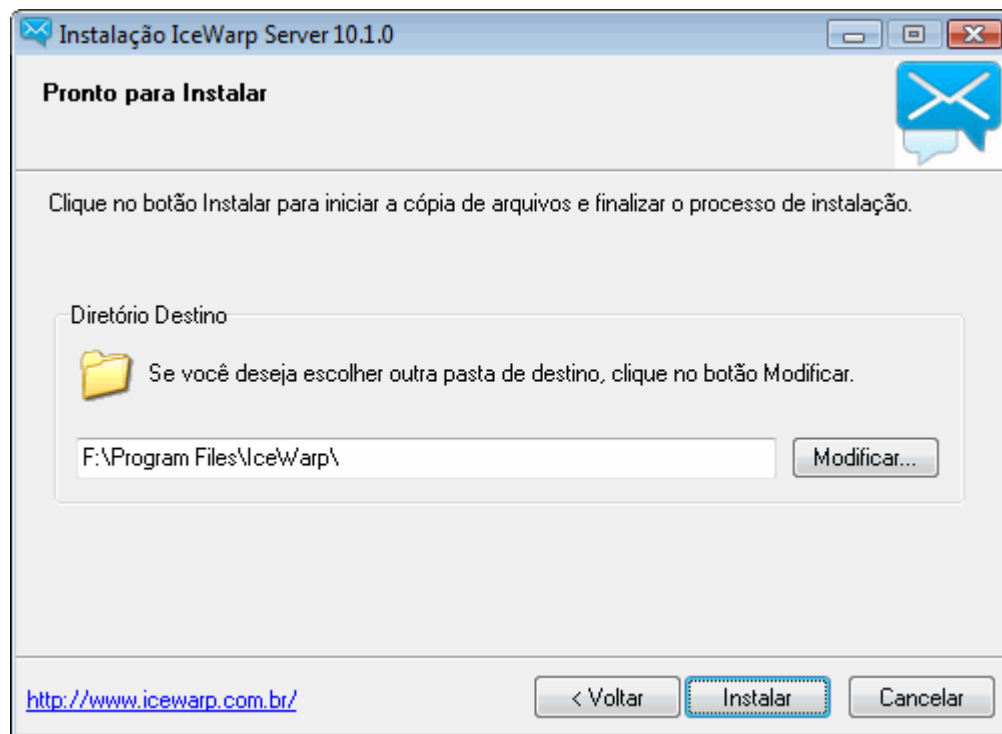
Instalação IceWarp Server 10.1.0

Pronto para Instalar

Clique no botão Instalar para iniciar a cópia de arquivos e finalizar o processo de instalação.

Diretório Destino

Se você deseja escolher outra pasta de destino, clique no botão Modificar.

F:\Program Files\IceWarp\

Modificar...

http://www.icewarp.com.br/

< Voltar

Instalar

Cancelar